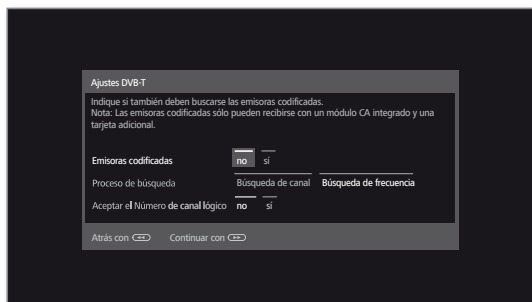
Ajustes DVB-T

Indique si también deben buscarse las emisoras codificadas.
Nota: Las emisoras codificadas sólo pueden recibirse con un módulo CA integrado y una tarjeta adicional.

Emisoras codificadas no sí

Proceso de búsqueda Búsqueda de canal Búsqueda de frecuencia

Aceptar el Número de canal lógico no sí

Atrás con Continuar con